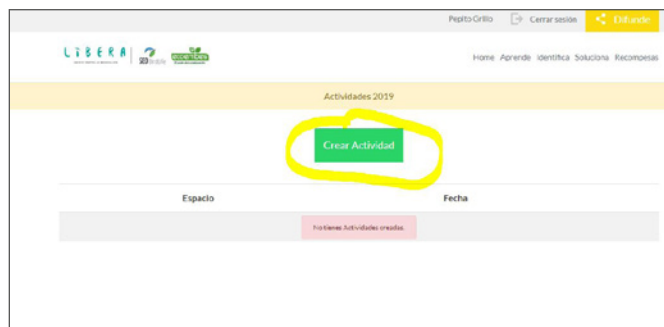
Pepito Grillo Cerrar sesión Difunde

LIBERA SEO Birdlife ECOEMBES

Home Aprende Identifica Soluciona Recompensas

Actividades 2019

Crear Actividad

| Espacio | Fecha |
|---|---|
| No tienes Actividades creadas. | |